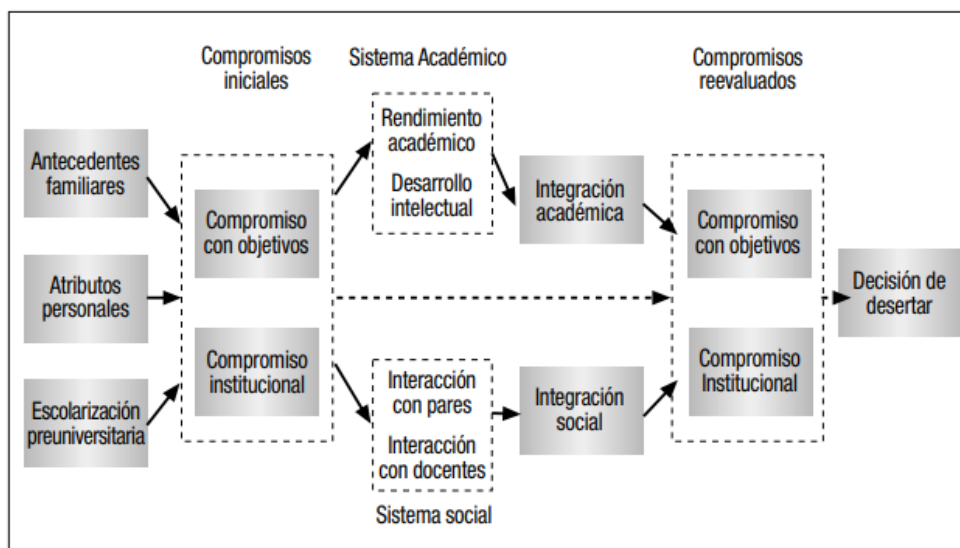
Compromisos iniciales

Sistema Académico

Compromisos reevaluados

Antecedentes familiares

Atributos personales

Escolarización preuniversitaria

Compromiso con objetivos

Compromiso institucional

Rendimiento académico

Desarrollo intelectual

Interacción con pares

Interacción con docentes

Sistema social

Integración académica

Integración social

Compromiso con objetivos

Compromiso Institucional

Decisión de desertar